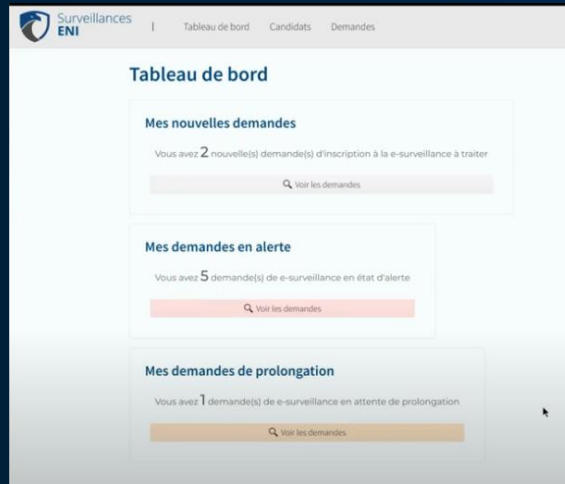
Surveillances ENI | Tableau de bord Candidats Demandes

Tableau de bord

Mes nouvelles demandes

Vous avez 2 nouvelle(s) demande(s) d'inscription à la e-surveillance à traiter

Voir les demandes

Mes demandes en alerte

Vous avez 5 demande(s) de e-surveillance en état d'alerte

Voir les demandes

Mes demandes de prolongation

Vous avez 1 demande(s) de e-surveillance en attente de prolongation

Voir les demandes